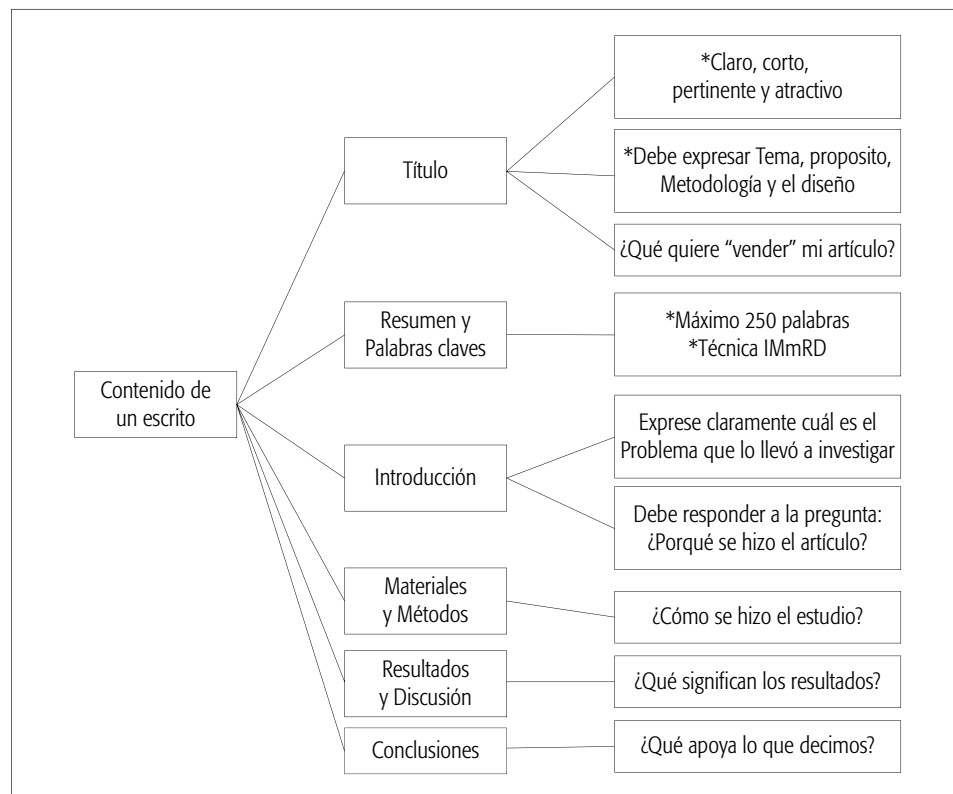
Contenido de un escrito

Título

*Claro, corto, pertinente y atractivo

*Debe expresar Tema, proposito, Metodología y el diseño

¿Qué quiere "vender" mi artículo?

Resumen y Palabras claves

*Máximo 250 palabras
*Técnica IMmRD

Introducción

Exprese claramente cuál es el Problema que lo llevó a investigar

Debe responder a la pregunta: ¿Porqué se hizo el artículo?

Materiales y Métodos

¿Cómo se hizo el estudio?

Resultados y Discusión

¿Qué significan los resultados?

Conclusiones

¿Qué apoya lo que decimos?